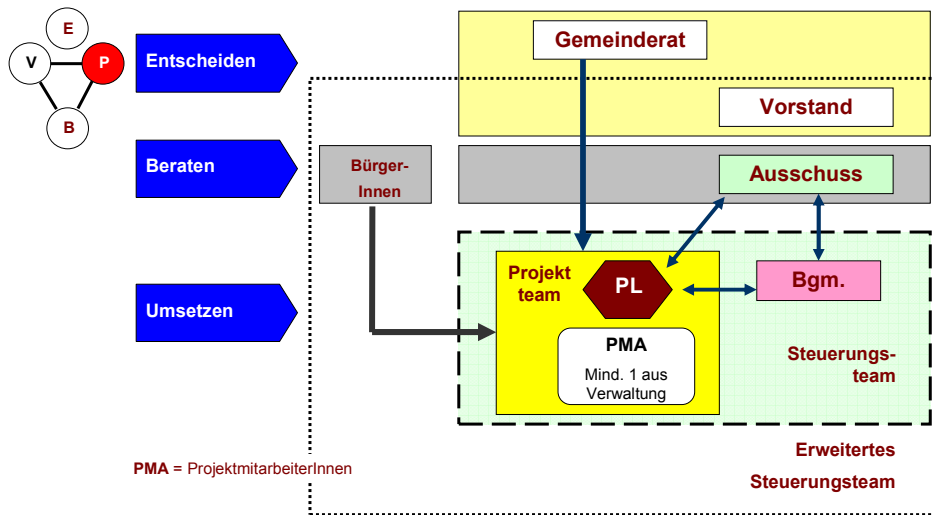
E
V
P
B

Entscheiden

Beraten

Umsetzen

Gemeinderat

Vorstand

Bürger-Innen

Ausschuss

Projekt team

PL

Bgm.

PMA
Mind. 1 aus Verwaltung

Steuerungs-team

Erweitertes Steuerungsteam

PMA = ProjektmitarbeiterInnen